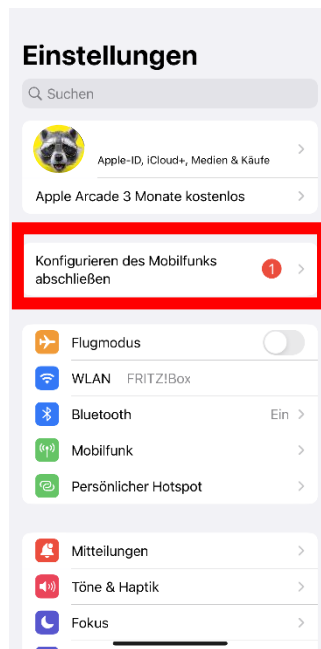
Einstellungen

Suchen

Apple-ID, iCloud+, Medien & Käufe

Apple Arcade 3 Monate kostenlos

Konfigurieren des Mobilfunks abschließen 1

Flugmodus

WLAN FRITZ!Box

Bluetooth Ein

Mobilfunk

Persönlicher Hotspot

Mitteilungen

Töne & Haptik

Fokus